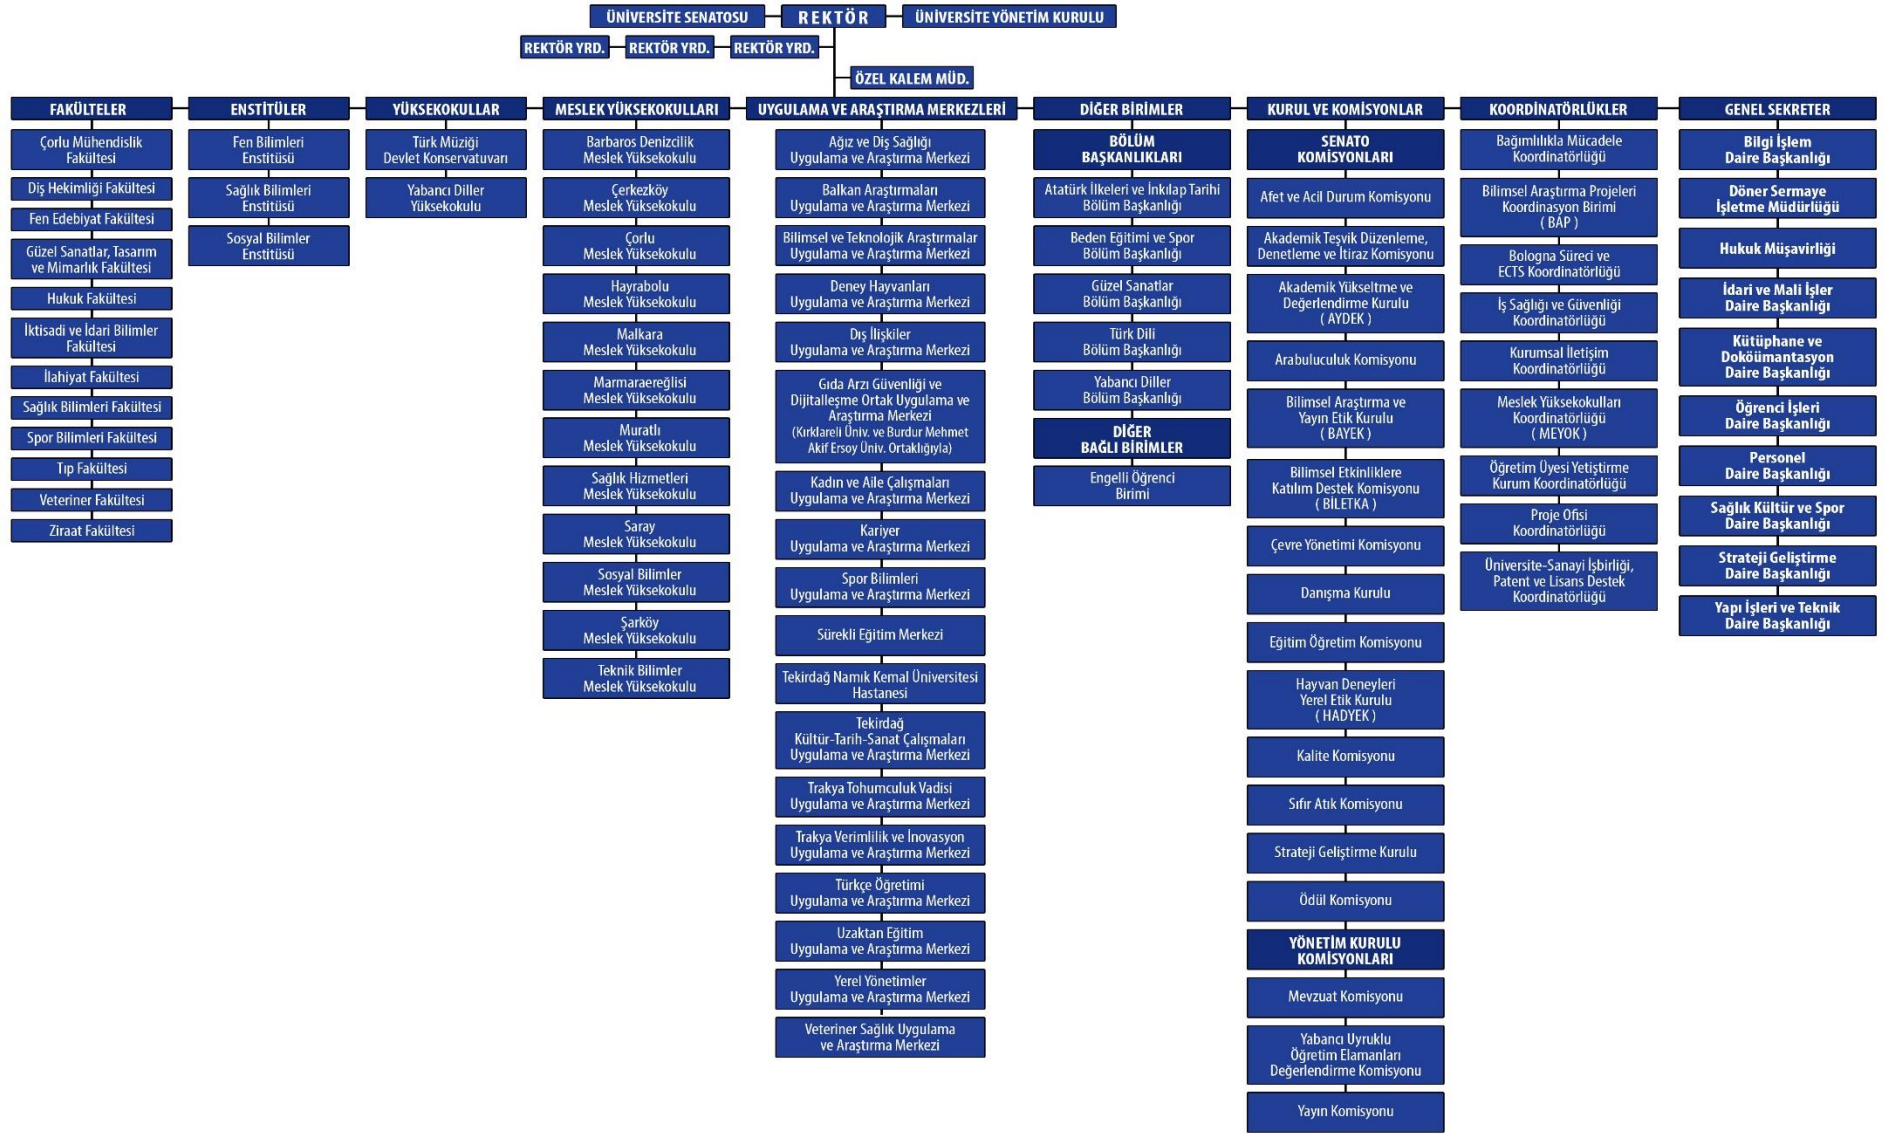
ÜNİVERSİTE SENATOSU
REKTÖR
ÜNİVERSİTE YÖNETİM KURULU
REKTÖR YRD.
REKTÖR YRD.
REKTÖR YRD.
ÖZEL KALEM MÜD.

FAKÜLTELER
Çorlu Mühendislik Fakültesi
Diş Hekimliği Fakültesi
Fen Edebiyat Fakültesi
Güzel Sanatlar, Tasarım ve Mimarlık Fakültesi
Hukuk Fakültesi
İktisadi ve İdari Bilimler Fakültesi
İlahiyat Fakültesi
Sağlık Bilimleri Fakültesi
Spor Bilimleri Fakültesi
Tıp Fakültesi
Veteriner Fakültesi
Ziraat Fakültesi

ENSTİTÜLER
Fen Bilimleri Enstitüsü
Sağlık Bilimleri Enstitüsü
Sosyal Bilimler Enstitüsü

YÜKSEKOKULLAR
Türk Müziği Devlet Konservatuvarı
Yabancı Diller Yüksekokulu

MESLEK YÜKSEKOKULLARI
Barbaros Denizcilik Meslek Yüksekokulu
Çerkezköy Meslek Yüksekokulu
Çorlu Meslek Yüksekokulu
Hayrabolu Meslek Yüksekokulu
Malkara Meslek Yüksekokulu
Marmaraereğlisi Meslek Yüksekokulu
Muratlı Meslek Yüksekokulu
Sağlık Hizmetleri Meslek Yüksekokulu
Saray Meslek Yüksekokulu
Sosyal Bilimler Meslek Yüksekokulu
Şarköy Meslek Yüksekokulu
Teknik Bilimler Meslek Yüksekokulu

UYGULAMA VE ARAŞTIRMA MERKEZLERİ
Ağız ve Diş Sağlığı Uygulama ve Araştırma Merkezi
Balkan Araştırmaları Uygulama ve Araştırma Merkezi
Bilimsel ve Teknolojik Araştırmalar Uygulama ve Araştırma Merkezi
Deney Hayvanları Uygulama ve Araştırma Merkezi
Dış İlişkiler Uygulama ve Araştırma Merkezi
Gıda Arzı Güvenliği ve Dijitalleşme Ortak Uygulama ve Araştırma Merkezi (Kırklareli Üniv. ve Burdur Mehmet Akif Ersoy Üniv. Ortaklığıyla)
Kadın ve Aile Çalışmaları Uygulama ve Araştırma Merkezi
Kariyer Uygulama ve Araştırma Merkezi
Spor Bilimleri Uygulama ve Araştırma Merkezi
Sürekli Eğitim Merkezi
Tekirdağ Namık Kemal Üniversitesi Hastanesi
Tekirdağ Kültür-Tarih-Sanat Çalışmaları Uygulama ve Araştırma Merkezi
Trakya Tohumculuk Vadisi Uygulama ve Araştırma Merkezi
Trakya Verimlilik ve İnovasyon Uygulama ve Araştırma Merkezi
Türkçe Öğretimi Uygulama ve Araştırma Merkezi
Uzaktan Eğitim Uygulama ve Araştırma Merkezi
Yerel Yönetimler Uygulama ve Araştırma Merkezi
Veteriner Sağlık Uygulama ve Araştırma Merkezi

DİĞER BİRİMLER
BÖLÜM BAŞKANLIKLARI
Atatürk İlkeleri ve İnkılap Tarihi Bölüm Başkanlığı
Beden Eğitimi ve Spor Bölüm Başkanlığı
Güzel Sanatlar Bölüm Başkanlığı
Türk Dili Bölüm Başkanlığı
Yabancı Diller Bölüm Başkanlığı
DİĞER BAĞLI BİRİMLER
Engelli Öğrenci Birimi

KURUL VE KOMİSYONLAR
SENATO KOMİSYONLARI
Afet ve Acil Durum Komisyonu
Akademik Teşvik Düzenleme, Denetleme ve İtiraz Komisyonu
Akademik Yükseltme ve Değerlendirme Kurulu ( AYDEK )
Arabuluculuk Komisyonu
Bilimsel Araştırma ve Yayın Etik Kurulu ( BAYEK )
Bilimsel Etkinliklere Katılım Destek Komisyonu ( BİLETKA )
Çevre Yönetimi Komisyonu
Danışma Kurulu
Eğitim Öğretim Komisyonu
Hayvan Deneyleri Yerel Etik Kurulu ( HADYEK )
Kalite Komisyonu
Sıfır Atık Komisyonu
Strateji Geliştirme Kurulu
Ödül Komisyonu
YÖNETİM KURULU KOMİSYONLARI
Mevzuat Komisyonu
Yabancı Uyruklu Öğretim Elamanları Değerlendirme Komisyonu
Yayın Komisyonu

KOORDİNATÖRLÜKLER
Bağımlılıkla Mücadele Koordinatörlüğü
Bilimsel Araştırma Projeleri Koordinasyon Birimi ( BAP )
Bologna Süreci ve ECTS Koordinatörlüğü
İş Sağlığı ve Güvenliği Koordinatörlüğü
Kurumsal İletişim Koordinatörlüğü
Meslek Yüksekokulları Koordinatörlüğü ( MEYOK )
Öğretim Üyesi Yetiştirme Kurum Koordinatörlüğü
Proje Ofisi Koordinatörlüğü
Üniversite-Sanayi İşbirliği, Patent ve Lisans Destek Koordinatörlüğü

GENEL SEKRETER
Bilgi İşlem Daire Başkanlığı
Döner Sermaye İşletme Müdürlüğü
Hukuk Müşavirliği
İdari ve Mali İşler Daire Başkanlığı
Kütüphane ve Doköümantasyon Daire Başkanlığı
Öğrenci İşleri Daire Başkanlığı
Personel Daire Başkanlığı
Sağlık Kültür ve Spor Daire Başkanlığı
Strateji Geliştirme Daire Başkanlığı
Yapı İşleri ve Teknik Daire Başkanlığı